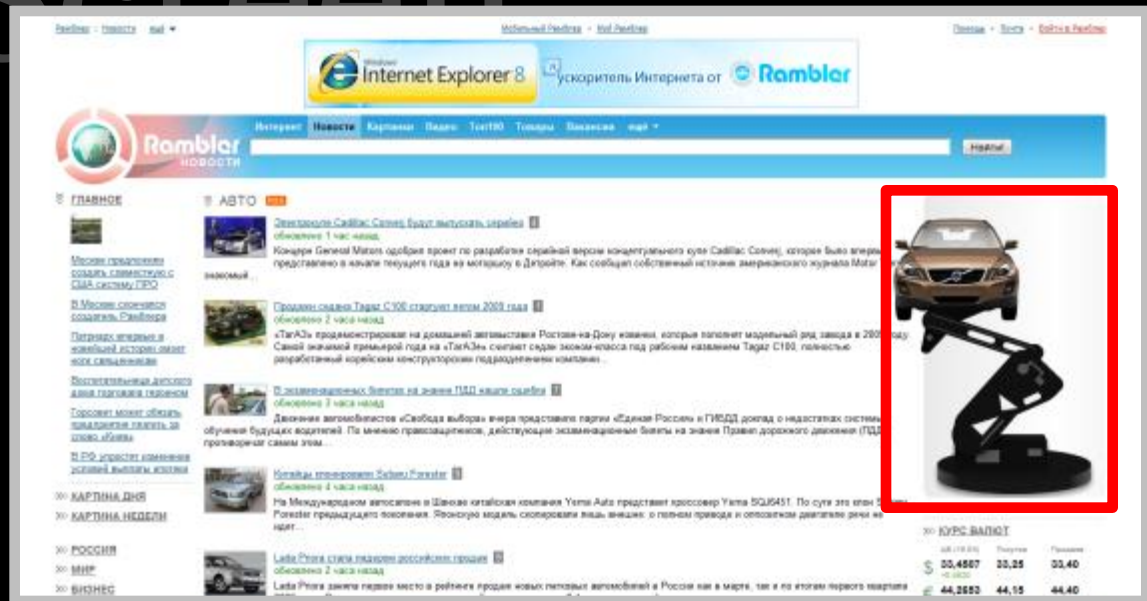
Рамблер · Новости · ещё ▾

Мобильный Рамблер · Мой Рамблер

Помощь · Почта · Войти в Рамблер

Windows Internet Explorer 8 Ускоритель Интернета от Rambler

Rambler НОВОСТИ

Интернет Новости Картинки Видео Топ100 Товары Вакансии ещё ▾

Найти!

ГЛАВНОЕ

Москве предложили создать совместную с США систему ПРО

В Москве скончался создатель Рамблера

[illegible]

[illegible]

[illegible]

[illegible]

КАРТИНА ДНЯ

КАРТИНА НЕДЕЛИ

РОССИЯ

МИР

БИЗНЕС

АВТО

Электрокупе Cadillac Converj будут выпускать серийно

обновлено 1 час назад

Концерн General Motors одобрил проект по разработке серийной версии концептуального купе Cadillac Converj, которое было впервые представлено в начале текущего года на мотошоу в Детройте. Как сообщил собственный источник американского журнала Motor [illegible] знакомый...

Продажи седана Tagaz C100 стартуют летом 2009 года

обновлено 2 часа назад

«ТагАЗ» продемонстрировал на домашней автовыставке Ростова-на-Дону новинки, которые пополнят модельный ряд завода в 2009 году. Самой значимой премьерой года на «ТагАЗе» станет седан эконом-класса под рабочим названием Tagaz C100, полностью разработанный корейским конструкторским подразделением компании...

В экзаменационных билетах на знание ПДД нашли ошибки

обновлено 3 часа назад

Движение автомобилистов «Свобода выбора» вчера представило партии «Единая Россия» и ГИБДД доклад о недостатках системы обучения будущих водителей. По мнению правозащитников, действующие экзаменационные билеты на знание Правил дорожного движения (ПДД) противоречат самим себе...

Китайцы клонировали Subaru Forester

обновлено 4 часа назад

На Международном автосалоне в Шанхае китайская компания Yema Auto представит кроссовер Yema SQJ6451. По сути это клон Subaru Forester предыдущего поколения. Японскую модель скопировали лишь внешне: о полном приводе и оппозитном двигателе речи не идет...

Lada Priora стала лидером российских продаж

обновлено 5 часов назад

Lada Priora заняла первое место в рейтинге продаж новых легковых автомобилей в России как в марте, так и по итогам первого квартала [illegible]

КУРС ВАЛЮТ

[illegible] Покупка Продажа

$ 33,4557 33,25 33,40

€ 44,2553 44,15 44,40